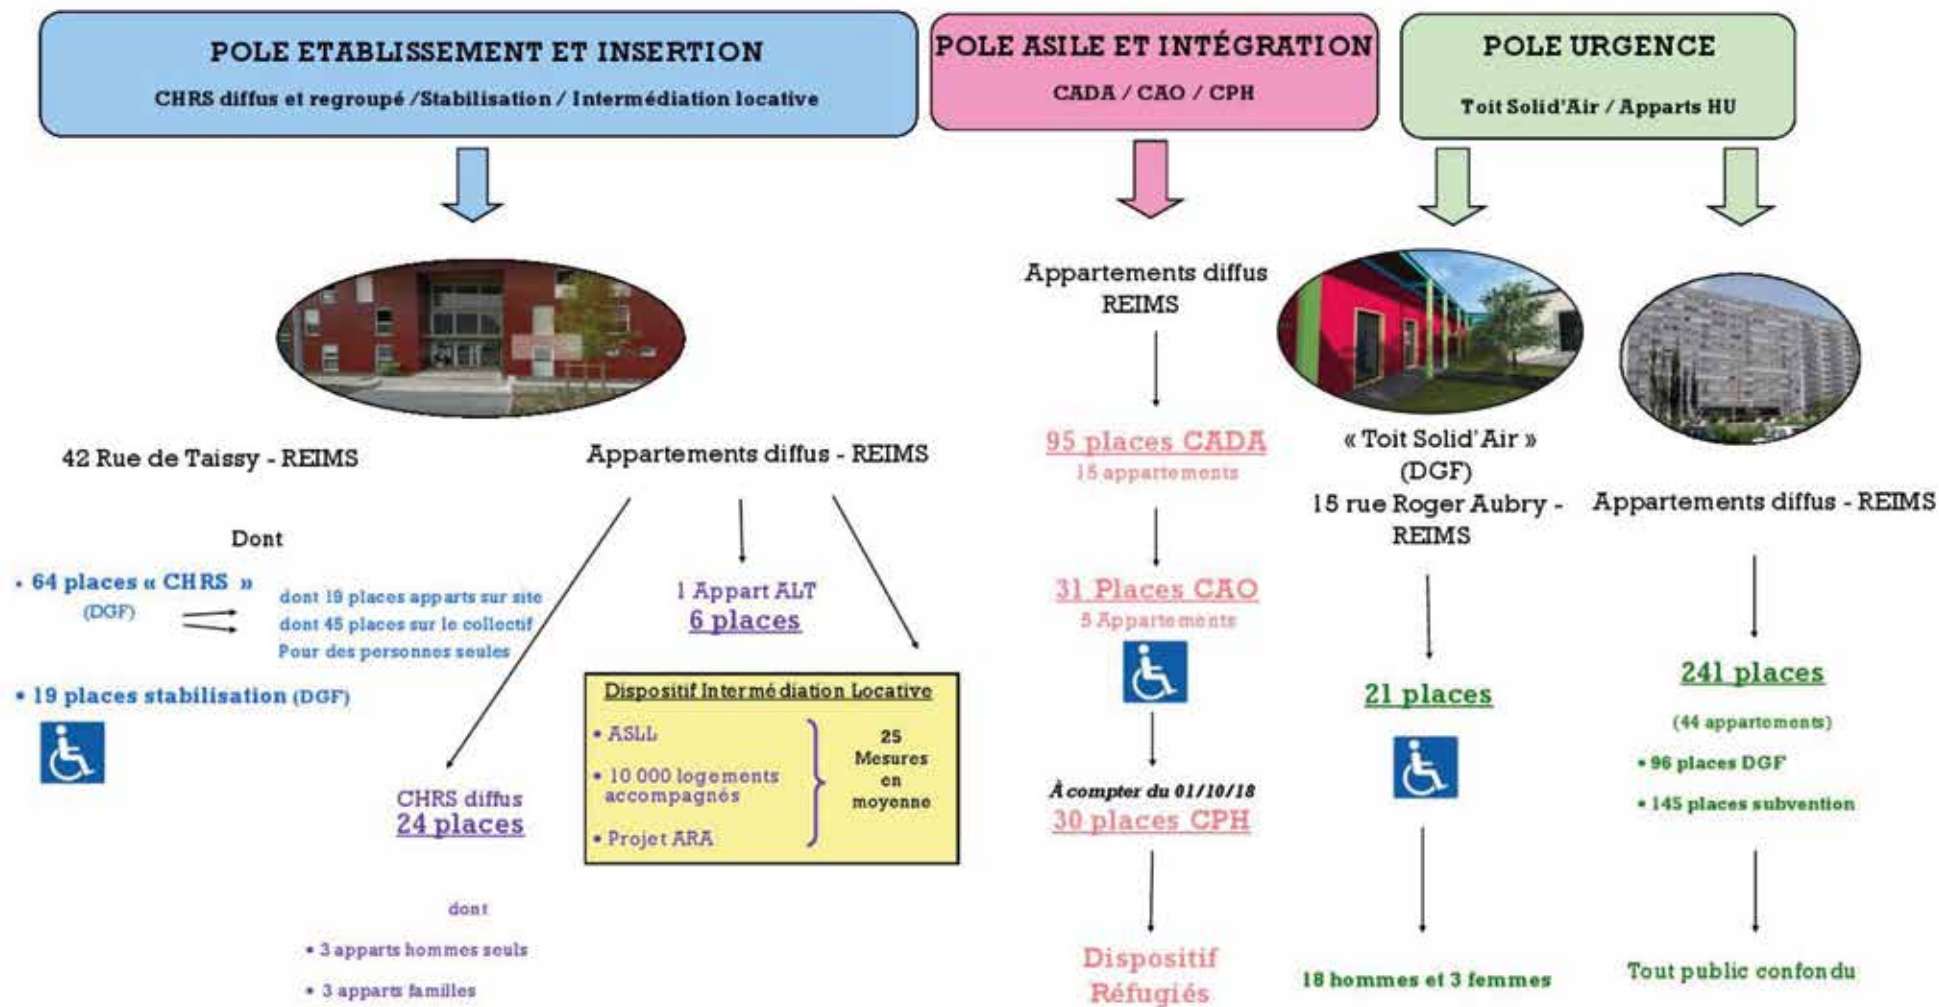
POLE ETABLISSEMENT ET INSERTION

CHRS diffus et regroupé /Stabilisation / Intermédiation locative

POLE ASILE ET INTÉGRATION

CADA / CAO / CPH

POLE URGENCE

Toit Solid'Air / Apparts HU

42 Rue de Taissy - REIMS

Dont

• 64 places « CHRS » (DGF)

dont 19 places apparts sur site
dont 45 places sur le collectif
Pour des personnes seules

• 19 places stabilisation (DGF)

Appartements diffus - REIMS

1 Appart ALT
6 places

Dispositif Intermédiation Locative

• ASLL
• 10 000 logements accompagnés
• Projet ARA

25 Mesures en moyenne

CHRS diffus
24 places

dont
• 3 apparts hommes seuls
• 3 apparts familles

Appartements diffus
REIMS

95 places CADA
15 appartements

31 Places CAO
5 Appartements

À compter du 01/10/18
30 places CPH

Dispositif Réfugiés

« Toit Solid'Air »
(DGF)
15 rue Roger Aubry - REIMS

21 places

18 hommes et 3 femmes

Appartements diffus - REIMS

241 places

(44 appartements)
• 96 places DGF
• 145 places subvention

Tout public confondu